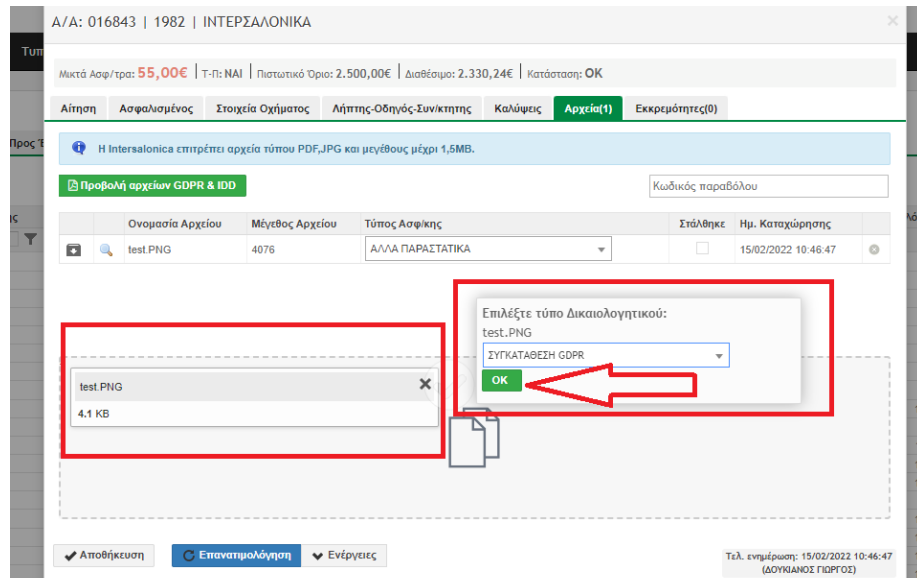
Α/Α: 016843 | 1982 | ΙΝΤΕΡΣΑΛΟΝΙΚΑ

×

Μικτά Ασφ/τρα: 55,00€ | Τ-Π: ΝΑΙ | Πιστωτικό Όριο: 2.500,00€ | Διαθέσιμο: 2.330,24€ | Κατάσταση: OK

Αίτηση | Ασφαλισμένος | Στοιχεία Οχήματος | Λήπτης-Οδηγός-Συν/κτητης | Καλύψεις | Αρχεία(1) | Εκκρεμότητες(0)

Η Intersalonica επιτρέπει αρχεία τύπου PDF,JPG και μεγέθους μέχρι 1,5MB.

Προβολή αρχείων GDPR & IDD

Κωδικός παραβόλου

| | | Ονομασία Αρχείου | Μέγεθος Αρχείου | Τύπος Ασφ/κης | Στάλθηκε | Ημ. Καταχώρησης | |
|---|---|---|---|---|---|---|---|
| | | test.PNG | 4076 | ΑΛΛΑ ΠΑΡΑΣΤΑΤΙΚΑ | | 15/02/2022 10:46:47 | |

Επιλέξτε τύπο Δικαιολογητικού:
test.PNG
ΣΥΓΚΑΤΑΘΕΣΗ GDPR
OK

test.PNG ×
4.1 KB

Αποθήκευση | Επανατιμολόγηση | Ενέργειες

Τελ. ενημέρωση: 15/02/2022 10:46:47
(ΔΟΥΚΙΑΝΟΣ ΓΙΩΡΓΟΣ)

Τυπ
Προς Έ
ιες